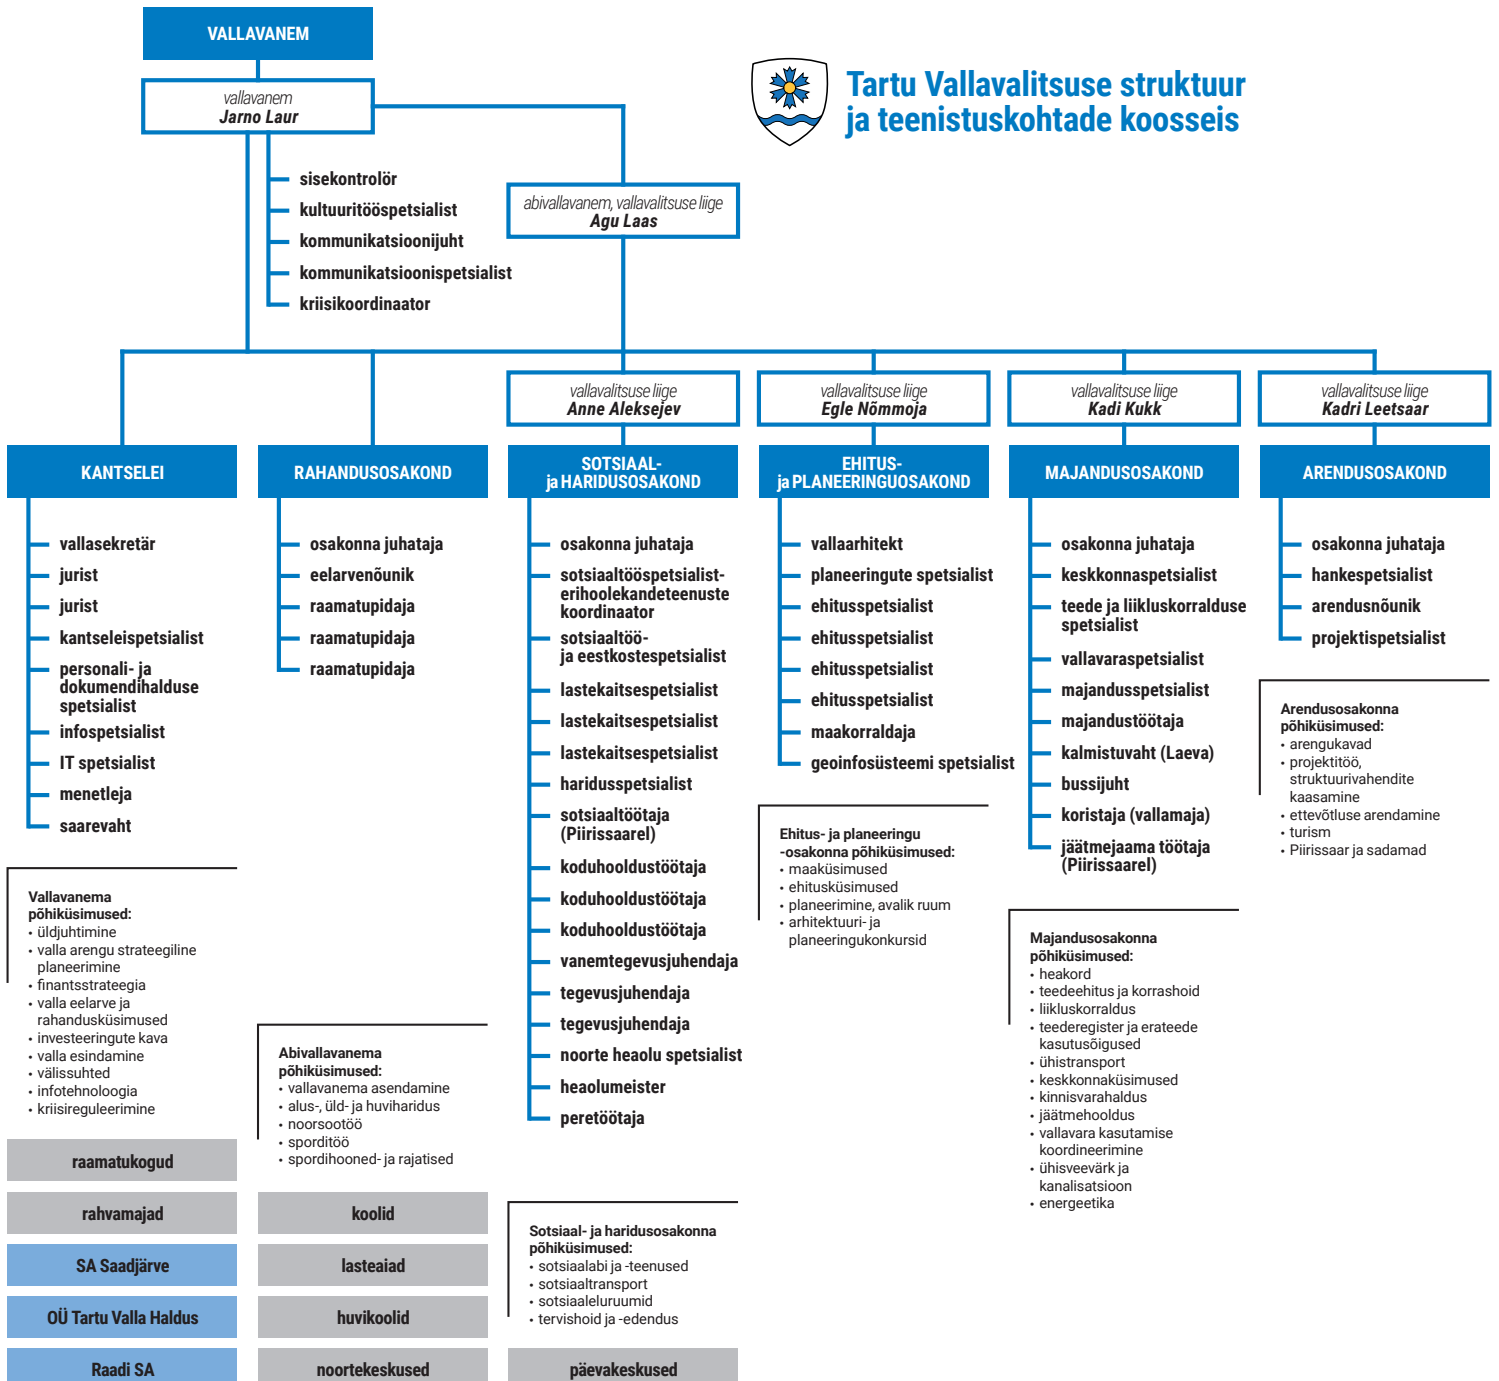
VALLAVANEM

vallavanem
Jarno Laur

Tartu Vallavalitsuse struktuur ja teenistuskohtade koosseis

sisekontrolör
kultuuritööspetsialist
kommunikatsioonijuht
kommunikatsioonispetsialist
kriisikoordinaator

abivallavanem, vallavalitsuse liige
Agu Laas

vallavalitsuse liige
Anne Aleksejev

vallavalitsuse liige
Egle Nõmmoja

vallavalitsuse liige
Kadi Kukk

vallavalitsuse liige
Kadri Leetsaar

KANTSELEI
vallasekretär
jurist
jurist
kantseleispetsialist
personali- ja dokumendihalduse spetsialist
infospetsialist
IT spetsialist
menetleja
saarevaht

RAHANDUSOSAKOND
osakonna juhataja
eelarvenõunik
raamatupidaja
raamatupidaja
raamatupidaja

SOTSIAAL- ja HARIDUSOSAKOND
osakonna juhataja
sotsiaaltööspetsialist-erihoolekandeteenuste koordinaator
sotsiaaltöö- ja eestkostespetsialist
lastekaitsespetsialist
lastekaitsespetsialist
lastekaitsespetsialist
haridusspetsialist
sotsiaaltöötaja (Piirissaarel)
koduhooldustöötaja
koduhooldustöötaja
koduhooldustöötaja
vanemtegevusjuhendaja
tegevusjuhendaja
tegevusjuhendaja
noorte heaolu spetsialist
heaolumeister
peretöötaja

EHITUS- ja PLANEERINGUOSAKOND
vallaarhitekt
planeeringute spetsialist
ehitusspetsialist
ehitusspetsialist
ehitusspetsialist
ehitusspetsialist
maakorraldaja
geoinfosüsteemi spetsialist

MAJANDUSOSAKOND
osakonna juhataja
keskkonnaspetsialist
teede ja liikluskorralduse spetsialist
vallavaraspetsialist
majandusspetsialist
majandustöötaja
kalmistuvaht (Laeva)
bussijuht
koristaja (vallamaja)
jäätmejaama töötaja (Piirissaarel)

ARENDUSOSAKOND
osakonna juhataja
hankespetsialist
arendusnõunik
projektispetsialist

Arendusosakonna põhiküsimused:
• arengukavad
• projektitöö, struktuurivahendite kaasamine
• ettevõtluse arendamine
• turism
• Piirissaar ja sadamad

Ehitus- ja planeeringu -osakonna põhiküsimused:
• maaküsimused
• ehitusküsimused
• planeerimine, avalik ruum
• arhitektuuri- ja planeeringukonkursid

Vallavanema põhiküsimused:
• üldjuhtimine
• valla arengu strateegiline planeerimine
• finantsstrateegia
• valla eelarve ja rahanduskùsimused
• investeeringute kava
• valla esindamine
• välissuhted
• infotehnoloogia
• kriisireguleerimine

Majandusosakonna põhiküsimused:
• heakord
• teedeehitus ja korrashoid
• liikluskorraldus
• teederegister ja erateede kasutusõigused
• ühistransport
• keskkonnaküsimused
• kinnisvarahaldus
• jäätmehooldus
• vallavara kasutamise koordineerimine
• ühisveevärk ja kanalisatsioon
• energeetika

Abivallavanema põhiküsimused:
• vallavanema asendamine
• alus-, üld- ja huviharidus
• noorsootöö
• sporditöö
• spordihooned- ja rajatised

Sotsiaal- ja haridusosakonna põhiküsimused:
• sotsiaalabi ja -teenused
• sotsiaaltransport
• sotsiaaleluruumid
• tervishoid ja -edendus

raamatukogud
rahvamajad
SA Saadjärve
OÜ Tartu Valla Haldus
Raadi SA

koolid
lasteaiad
huvikoolid
noortekeskused

päevakeskused